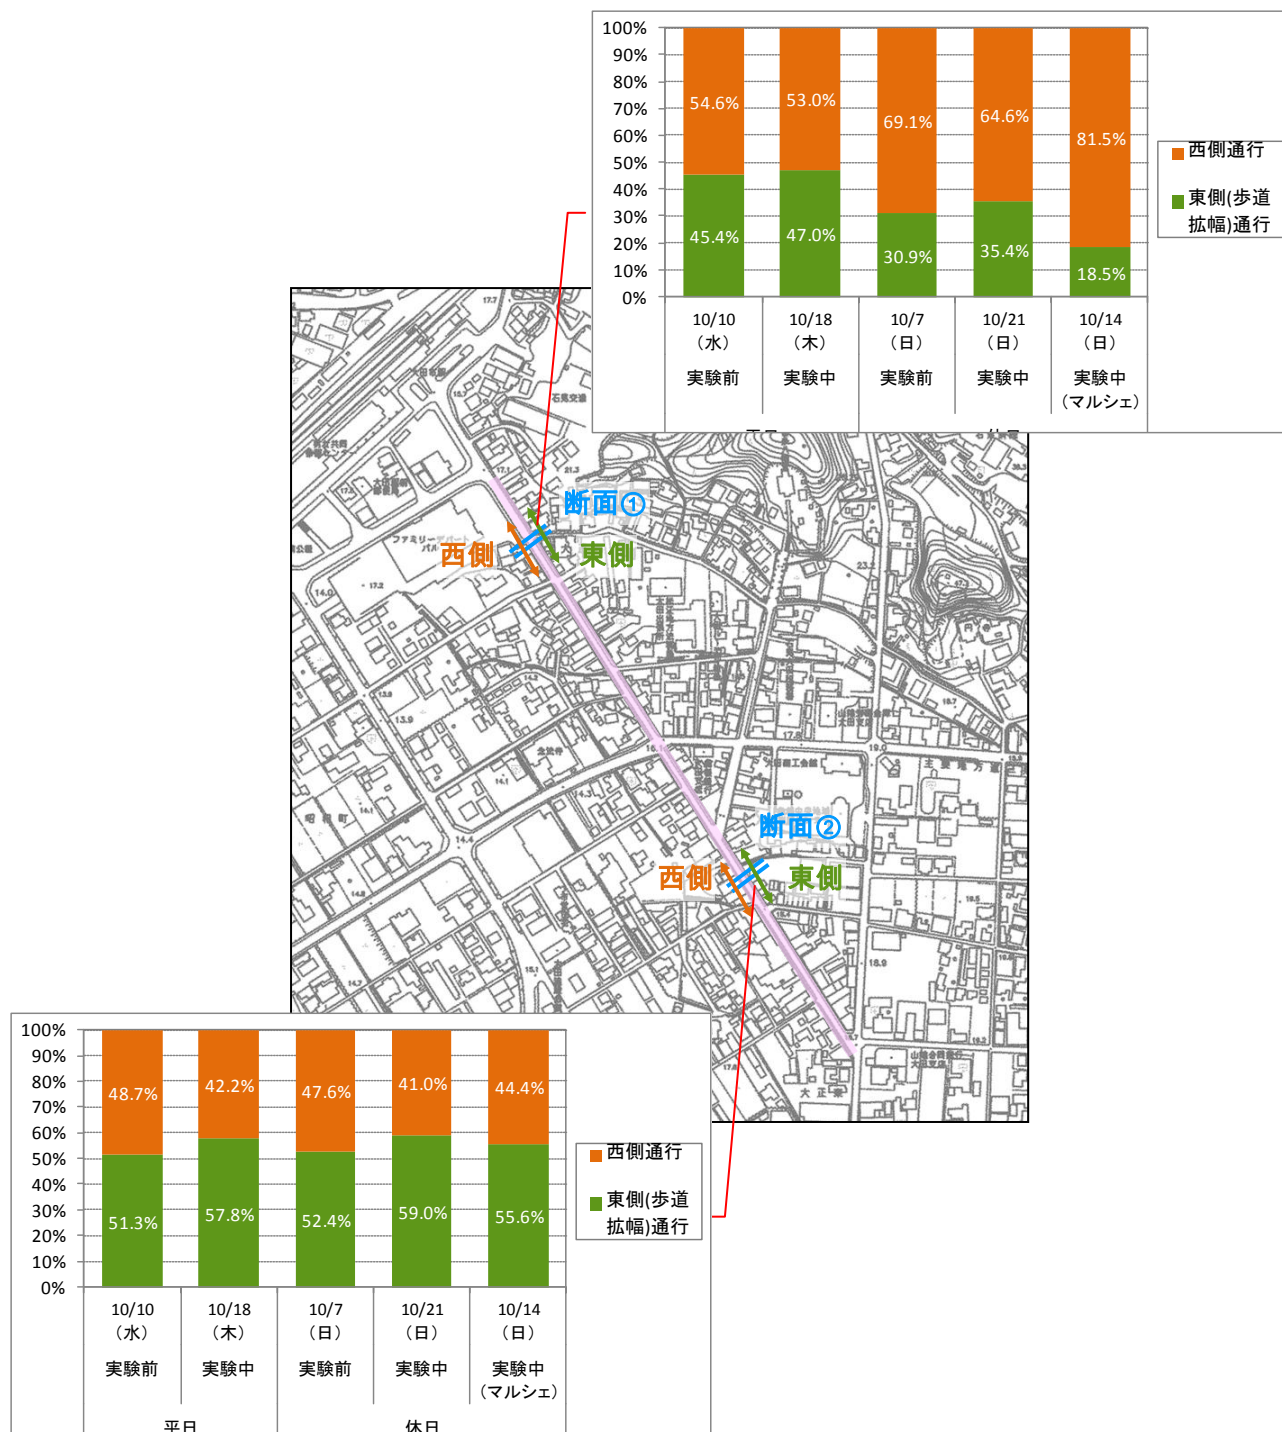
100%
90%
80%
70%
60%
50%
40%
30%
20%
10%
0%

| | 10/10（水）実験前 | 10/18（木）実験中 | 10/7（日）実験前 | 10/21（日）実験中 | 10/14（日）実験中（マルシェ） |
|---|---|---|---|---|---|
| 西側通行 | 54.6% | 53.0% | 69.1% | 64.6% | 81.5% |
| 東側(歩道拡幅)通行 | 45.4% | 47.0% | 30.9% | 35.4% | 18.5% |

西側通行
東側(歩道拡幅)通行

断面①
西側
東側
断面②
西側
東側

100%
90%
80%
70%
60%
50%
40%
30%
20%
10%
0%

| | 10/10（水）実験前 | 10/18（木）実験中 | 10/7（日）実験前 | 10/21（日）実験中 | 10/14（日）実験中（マルシェ） |
|---|---|---|---|---|---|
| 西側通行 | 48.7% | 42.2% | 47.6% | 41.0% | 44.4% |
| 東側(歩道拡幅)通行 | 51.3% | 57.8% | 52.4% | 59.0% | 55.6% |

西側通行
東側(歩道拡幅)通行

平日
休日